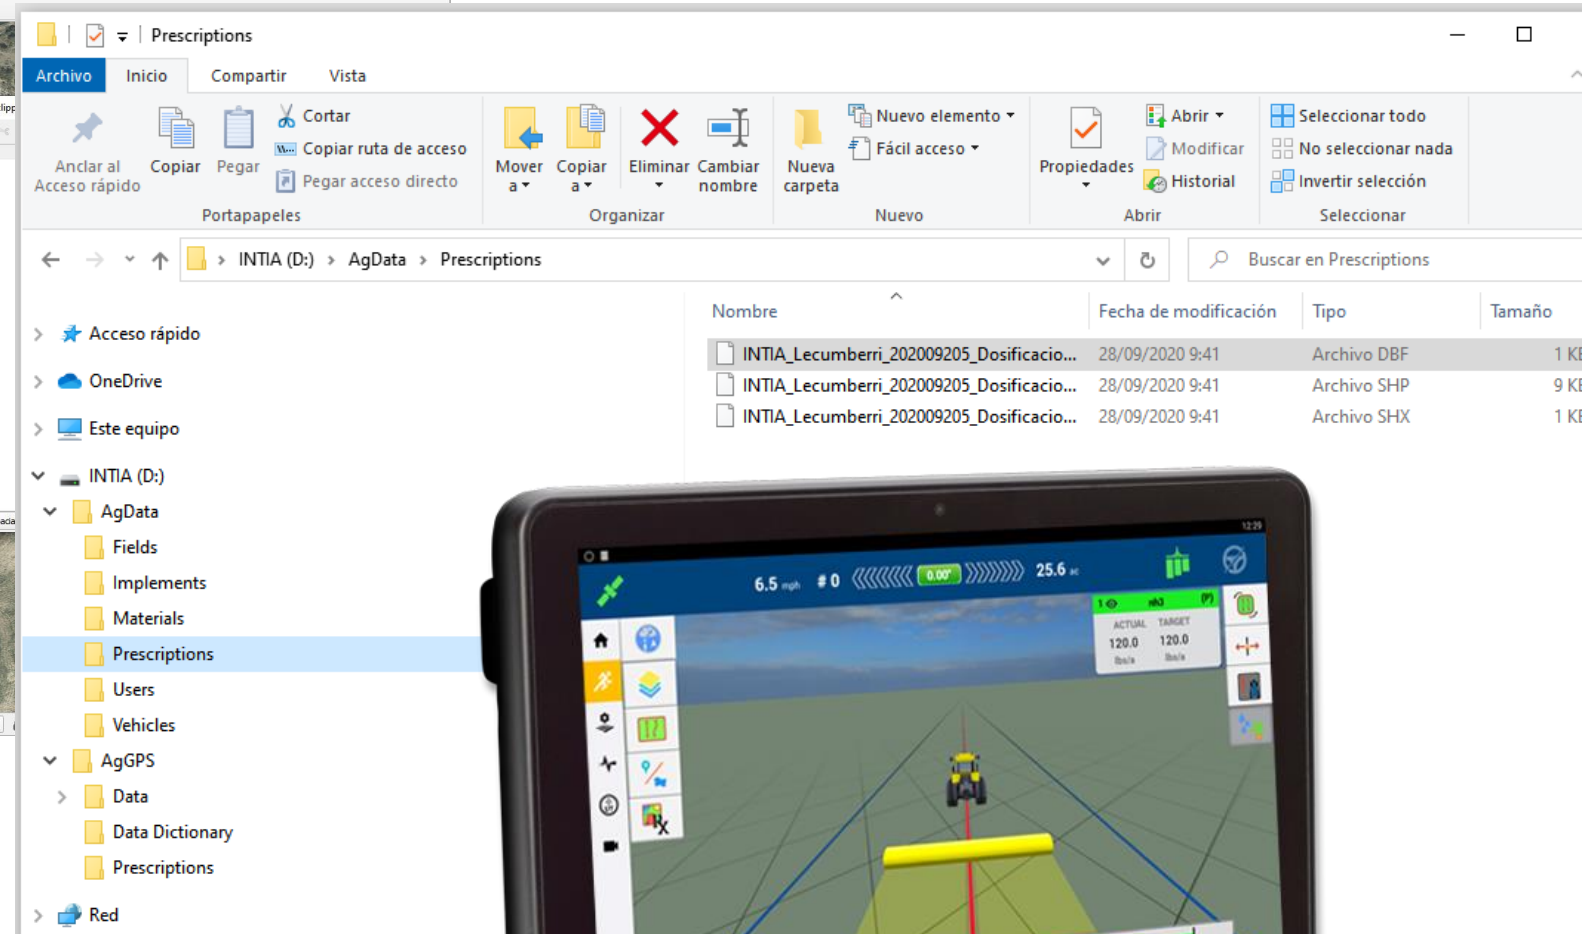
Prescriptions

Archivo Inicio Compartir Vista

Anclar al Acceso rápido Copiar Pegar Cortar Copiar ruta de acceso Pegar acceso directo
Portapapeles

Mover a Copiar a Eliminar Cambiar nombre
Organizar

Nueva carpeta Nuevo elemento Fácil acceso
Nuevo

Propiedades Abrir Modificar Historial
Abrir

Seleccionar todo No seleccionar nada Invertir selección
Seleccionar

INTIA (D:) > AgData > Prescriptions

Buscar en Prescriptions

Acceso rápido
OneDrive
Este equipo
INTIA (D:)
AgData
Fields
Implements
Materials
Prescriptions
Users
Vehicles
AgGPS
Data
Data Dictionary
Prescriptions
Red

| Nombre | Fecha de modificación | Tipo | Tamaño |
|---|---|---|---|
| INTIA_Lecumberri_202009205_Dosificacio... | 28/09/2020 9:41 | Archivo DBF | 1 KB |
| INTIA_Lecumberri_202009205_Dosificacio... | 28/09/2020 9:41 | Archivo SHP | 9 KB |
| INTIA_Lecumberri_202009205_Dosificacio... | 28/09/2020 9:41 | Archivo SHX | 1 KB |

6.5 mph #0 0.00" 25.6 ac
ACTUAL TARGET
120.0 120.0
lbs/a lbs/a